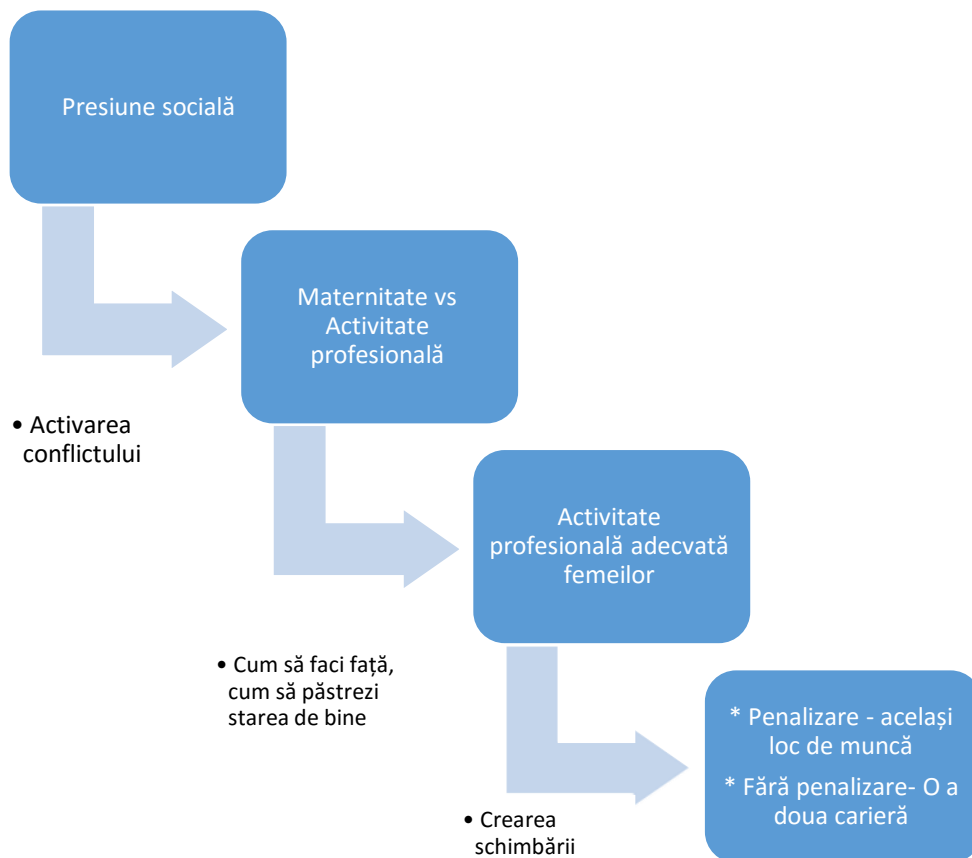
Presiune socială

Maternitate vs Activitate profesională

• Activarea conflictului

Activitate profesională adecvată femeilor

• Cum să faci față, cum să păstrezi starea de bine

* Penalizare - același loc de muncă

* Fără penalizare- O a doua carieră

• Crearea schimbării